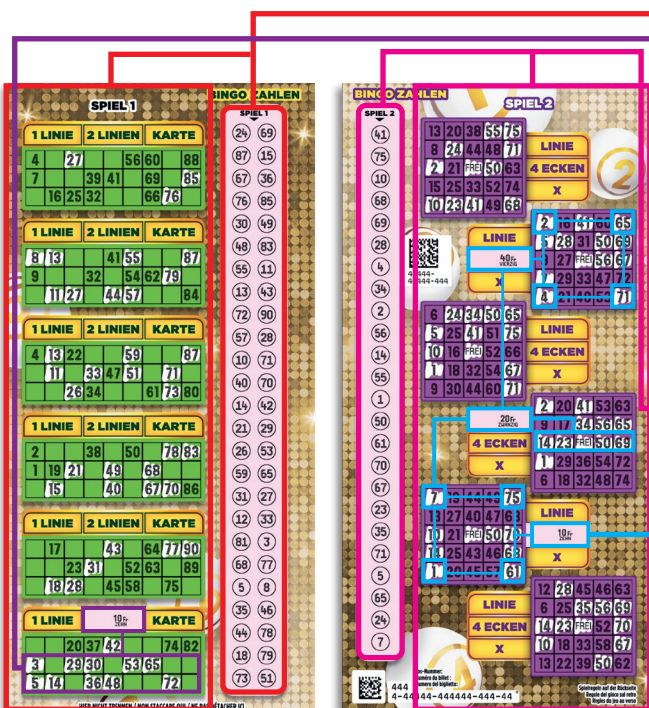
BINGO ZAHLEN

SPIEL 1

1 LINIE | 2 LINIEN | KARTE

| 4 | | 27 | | | 56 | 60 | | 88 |
|---|---|---|---|---|---|---|---|---|
| 7 | | | 39 | 41 | | 69 | | 85 |
| | 16 | 25 | 32 | | | | 66 | 76 |

1 LINIE | 2 LINIEN | KARTE

| 8 | 13 | | | 41 | 55 | | | 87 |
|---|---|---|---|---|---|---|---|---|
| 9 | | | 32 | | 54 | 62 | 79 | |
| | 11 | 27 | | 44 | 57 | | | 84 |

1 LINIE | 2 LINIEN | KARTE

| 4 | 13 | 22 | | | 59 | | | 87 |
|---|---|---|---|---|---|---|---|---|
| | 11 | | 33 | 47 | 51 | | 71 | |
| | | 26 | 34 | | | 61 | 73 | 80 |

1 LINIE | 2 LINIEN | KARTE

| 2 | | | 38 | | 50 | | 78 | 83 |
|---|---|---|---|---|---|---|---|---|
| 1 | 19 | 21 | | 49 | | 68 | | |
| | 15 | | | 40 | | 67 | 70 | 86 |

1 LINIE | 2 LINIEN | KARTE

| | 17 | | | 43 | | 64 | 77 | 90 |
|---|---|---|---|---|---|---|---|---|
| | | 23 | 31 | | 52 | 63 | | 89 |
| | 18 | 28 | | 45 | 58 | | 75 | |

1 LINIE | 10 Fr ZEHN | KARTE

| | | 20 | 37 | 47 | | | 74 | 82 |
|---|---|---|---|---|---|---|---|---|
| 3 | | 29 | 30 | | 53 | 65 | | |
| 5 | 14 | | 36 | 48 | | | 72 | |

SPIEL 1
24 69 87 15 67 36 76 85 30 49 48 83 55 11 13 43 72 90 57 28 10 71 40 70 14 42 21 29 26 53 59 65 31 27 12 33 81 3 68 77 5 8 35 46 44 78 18 79 73 51

BINGO ZAHLEN

SPIEL 2
41 75 10 68 69 28 4 34 2 56 14 55 1 50 61 70 67 23 35 71 5 65 24 7

SPIEL 2

| 13 | 20 | 38 | 65 | 75 |
|---|---|---|---|---|
| 8 | 24 | 44 | 48 | 71 |
| 2 | 21 | FREI | 51 | 63 |
| 15 | 25 | 33 | 52 | 74 |
| 10 | 23 | 41 | 49 | 68 |

LINIE
4 ECKEN
X

| 2 | 16 | 41 | 56 | 65 |
|---|---|---|---|---|
| 1 | 28 | 31 | 50 | 69 |
| 14 | 27 | FREI | 56 | 67 |
| 7 | 29 | 33 | 47 | 72 |
| 4 | 21 | 40 | 53 | 71 |

LINIE
40 Fr VIERZIG
X

| 6 | 24 | 34 | 50 | 65 |
|---|---|---|---|---|
| 5 | 25 | 41 | 51 | 75 |
| 10 | 16 | FREI | 52 | 66 |
| 1 | 18 | 32 | 54 | 67 |
| 9 | 30 | 44 | 60 | 71 |

LINIE
4 ECKEN
X

| 2 | 20 | 41 | 53 | 63 |
|---|---|---|---|---|
| 9 | | 34 | 56 | 65 |
| 14 | 23 | FREI | 50 | 69 |
| 1 | 29 | 36 | 54 | 72 |
| 6 | 18 | 32 | 48 | 74 |

20 Fr ZWANZIG
4 ECKEN
X

| 7 | 16 | | | 75 |
|---|---|---|---|---|
| 13 | 27 | 40 | 47 | 68 |
| 10 | 21 | FREI | 50 | 70 |
| 12 | 25 | 43 | 46 | 63 |
| 1 | 20 | 45 | 58 | 61 |

LINIE
10 Fr ZEHN
X

| 12 | 28 | 45 | 46 | 63 |
|---|---|---|---|---|
| 6 | 25 | 35 | 56 | 69 |
| 14 | 23 | FREI | 52 | 70 |
| 10 | 18 | 33 | 58 | 67 |
| 13 | 22 | 39 | 50 | 62 |

LINIE
4 ECKEN
X

4-4444-444444-444-44
4444-444444

Spielregeln auf der Rückseite
Regole del gioco sul retro
Règles du jeu au verso

HIER NICHT TRENNEN / NON STACCARE QUI / NE PAS DÉTACHER ICI